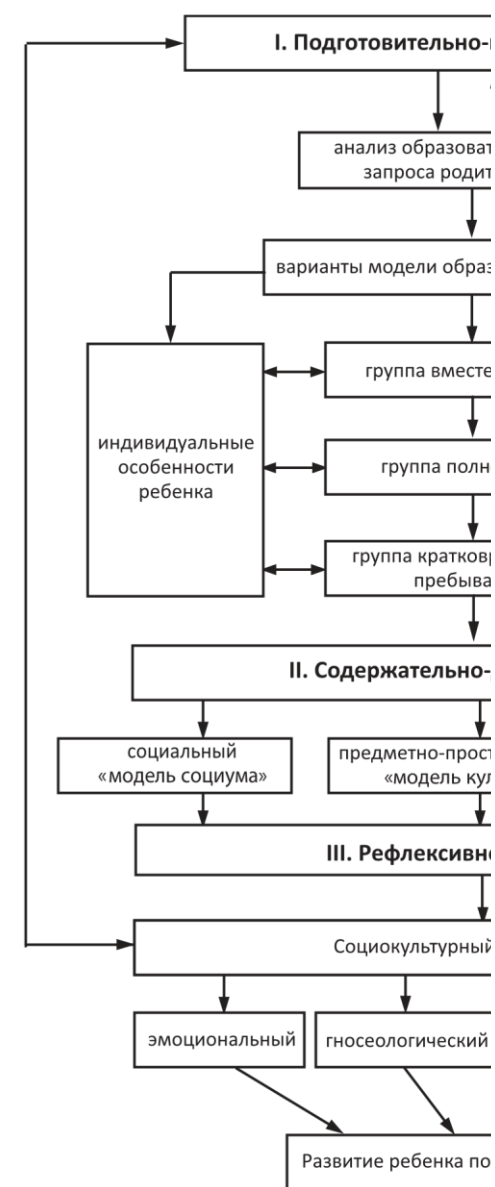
I. Подготовительно-

анализ образоват запроса родит

варианты модели образ

индивидуальные особенности ребенка

группа вместе

группа полн

группа кратковр пребыва

II. Содержательно-

социальный «модель социума»

предметно-прост «модель ку

III. Рефлексивн

Социокультурный

эмоциональный

гносеологический

Развитие ребенка по